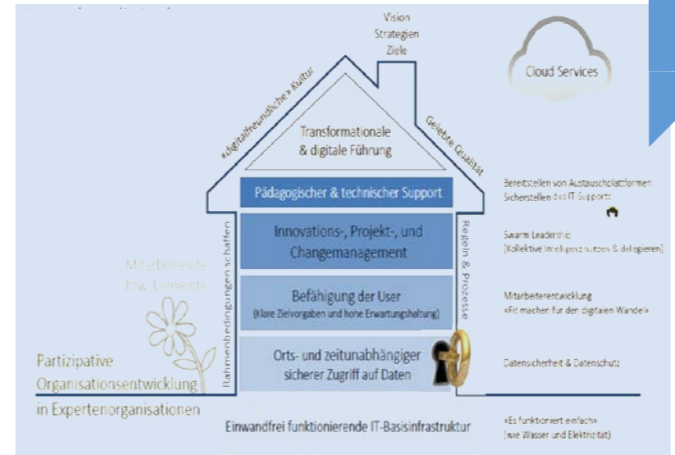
Vision
Strategien
Ziele

Cloud Services

«digitalfreundliche» Kultur

Gelebte Qualität

Transformationale & digitale Führung

Pädagogischer & technischer Support

Innovations-, Projekt-, und Changemanagement

Befähigung der User
(klare Zielvorgaben und hohe Erwartungshaltung)

Orts- und zeitunabhängiger sicherer Zugriff auf Daten

Rahmenbedingungen schaffen

Regeln & Prozesse

Mitarbeitende bzw. Lernende

Partizipative Organisationsentwicklung in Expertenorganisationen

Einwandfrei funktionierende IT-Basisinfrastruktur

Bereitstellen von Austauschplattformen
Sicherstellen des IT-Supports

Swarm Leadership
(Kollektive Intelligenz nutzen & delegieren)

Mitarbeiterentwicklung
«Fit machen für den digitalen Wandel»

Datensicherheit & Datenschutz

«Es funktioniert einfach»
(wie Wasser und Elektrizität)